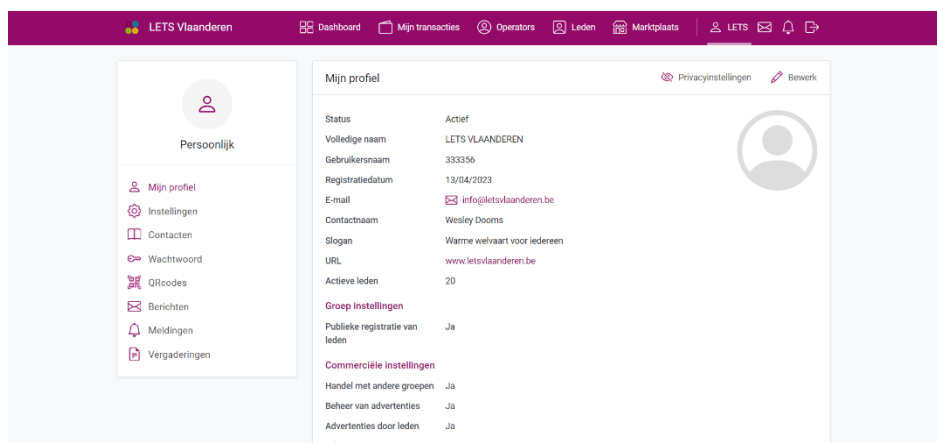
LETS Vlaanderen

Dashboard
Mijn transacties
Operators
Leden
Marktplaats
LETS

Persoonlijk

Mijn profiel
Instellingen
Contacten
Wachtwoord
QRcodes
Berichten
Meldingen
Vergaderingen

Mijn profiel
Privacyinstellingen
Bewerk

| | |
|---|---|
| Status | Actief |
| Volledige naam | LETS VLAANDEREN |
| Gebruikersnaam | 333356 |
| Registratiedatum | 13/04/2023 |
| E-mail | info@letsvlaanderen.be |
| Contactnaam | Wesley Dooms |
| Slogan | Warme welvaart voor iedereen |
| URL | www.letsvlaanderen.be |
| Actieve leden | 20 |

Groep instellingen

| | |
|---|---|
| Publieke registratie van leden | Ja |

Commerciële instellingen

| | |
|---|---|
| Handel met andere groepen | Ja |
| Beheer van advertenties | Ja |
| Advertenties door leden | Ja |